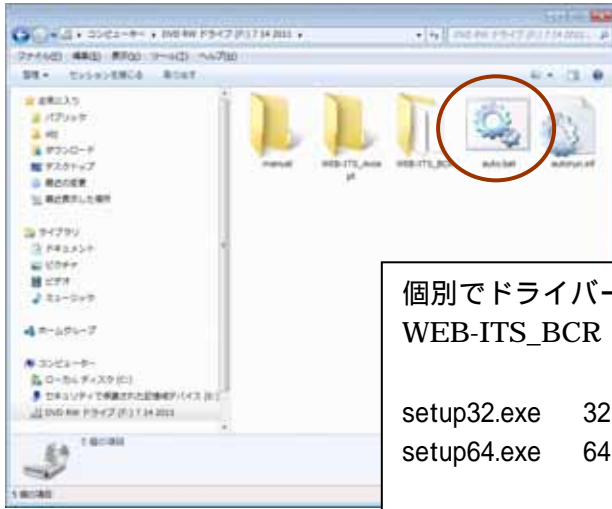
コンピューター ▸ DVD RW ドライブ (F:) 7.14 2011 ▸

ファイル(F) 編集(E) 表示(V) ツール(T) ヘルプ(H)

整理 ▾ セッションを閉じる 書き込む

お気に入り
パブリック
ダウンロード
デスクトップ
最近の場所
最近表示した場所

ライブラリ
ドキュメント
ピクチャ
ビデオ
ミュージック

ホームグループ

コンピューター
ローカル ディスク (C:)
セキュリティで保護された記憶域デバイス
DVD RW ドライブ (F:) 7.14 2011

manual
WEB-ITS_Auto
WEB-ITS_BCR
auto.bat
autorun.inf

7 個の項目

個別でドライバー
WEB-ITS_BCR

setup32.exe 32
setup64.exe 64